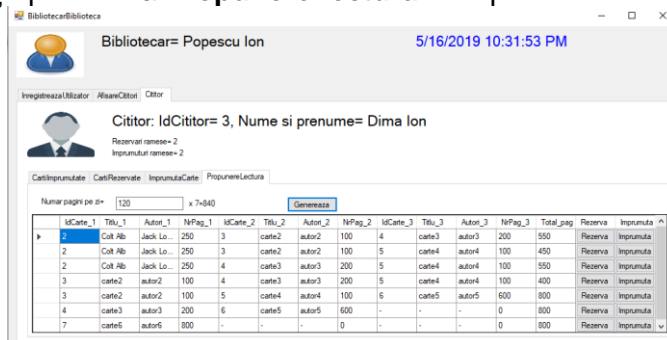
BibliotecarBiblioteca

Bibliotecar= Popescu Ion

5/16/2019 10:31:53 PM

InregistreazaUtilizator AfisareCititori Cititor

Cititor: IdCititor= 3, Nume si prenume= Dima Ion

Rezervari ramase= 2
Imprumuturi ramase= 2

CartiImprumutate CartiRezervate ImprumutaCarte PropunereLectura

Numar pagini pe zi= 120 x 7=840 Genereaza

| | IdCarte_1 | Titlu_1 | Autori_1 | NrPag_1 | IdCarte_2 | Titlu_2 | Autori_2 | NrPag_2 | IdCarte_3 | Titlu_3 | Autori_3 | NrPag_3 | Total_pag | Rezerva | Imprumuta |
|---|---|---|---|---|---|---|---|---|---|---|---|---|---|---|---|
| ▸ | 2 | Colt Alb | Jack Lo... | 250 | 3 | carte2 | autor2 | 100 | 4 | carte3 | autor3 | 200 | 550 | Rezerva | Imprumuta |
| | 2 | Colt Alb | Jack Lo... | 250 | 3 | carte2 | autor2 | 100 | 5 | carte4 | autor4 | 100 | 450 | Rezerva | Imprumuta |
| | 2 | Colt Alb | Jack Lo... | 250 | 4 | carte3 | autor3 | 200 | 5 | carte4 | autor4 | 100 | 550 | Rezerva | Imprumuta |
| | 3 | carte2 | autor2 | 100 | 4 | carte3 | autor3 | 200 | 5 | carte4 | autor4 | 100 | 400 | Rezerva | Imprumuta |
| | 3 | carte2 | autor2 | 100 | 5 | carte4 | autor4 | 100 | 6 | carte5 | autor5 | 600 | 800 | Rezerva | Imprumuta |
| | 4 | carte3 | autor3 | 200 | 6 | carte5 | autor5 | 600 | - | - | - | 0 | 800 | Rezerva | Imprumuta |
| | 7 | carte6 | autor6 | 800 | - | - | - | 0 | - | - | - | 0 | 800 | Rezerva | Imprumuta |